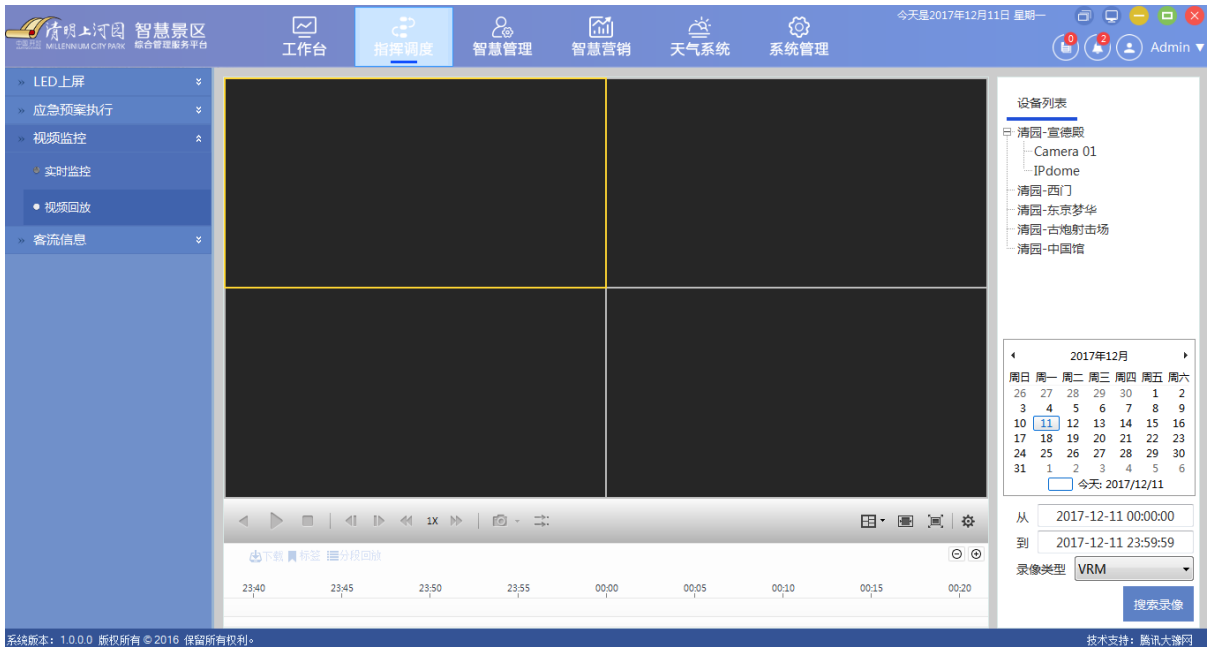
清明上河园 MILLENNIUM CITY PARK 智慧景区 综合管理服务平台

工作台
指挥调度
智慧管理
智慧营销
天气系统
系统管理

今天是2017年12月11日 星期一

0 2 Admin

» LED上屏
» 应急预案执行
» 视频监控
实时监控
视频回放
» 客流信息

1X

下载 标签 分段回放

23:40 23:45 23:50 23:55 00:00 00:05 00:10 00:15 00:20

设备列表
清园-宣德殿
Camera 01
IPdome
清园-西门
清园-东京梦华
清园-古炮射击场
清园-中国馆

2017年12月

| 周日 | 周一 | 周二 | 周三 | 周四 | 周五 | 周六 |
|---|---|---|---|---|---|---|
| 26 | 27 | 28 | 29 | 30 | 1 | 2 |
| 3 | 4 | 5 | 6 | 7 | 8 | 9 |
| 10 | 11 | 12 | 13 | 14 | 15 | 16 |
| 17 | 18 | 19 | 20 | 21 | 22 | 23 |
| 24 | 25 | 26 | 27 | 28 | 29 | 30 |
| 31 | 1 | 2 | 3 | 4 | 5 | 6 |

今天: 2017/12/11

从 2017-12-11 00:00:00
到 2017-12-11 23:59:59
录像类型 VRM
搜索录像

系统版本：1.0.0.0 版权所有©2016 保留所有权利。
技术支持：腾讯大豫网